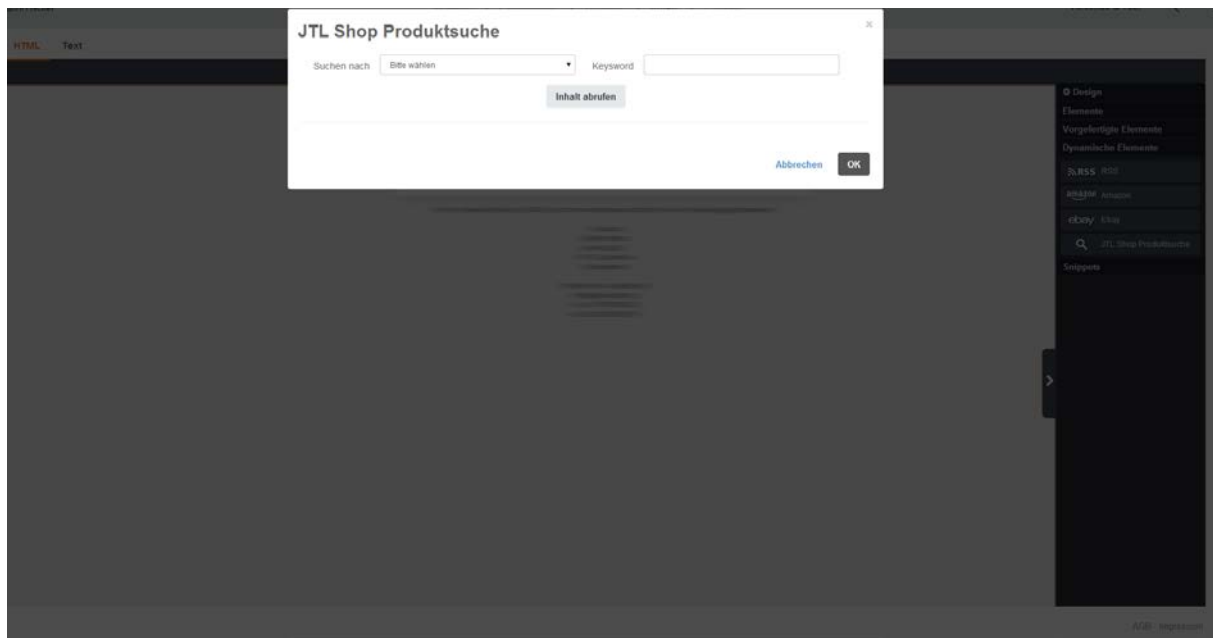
HTML Text

JTL Shop Produktsuche

×

Suchen nach Bitte wählen

Keysword

Inhalt abrufen

Abbrechen OK

Design
Elemente
Vorgefertigte Elemente
Dynamische Elemente
RSS RSS
amazon Amazon
ebay Ebay
JTL Shop Produktsuche
Snippets